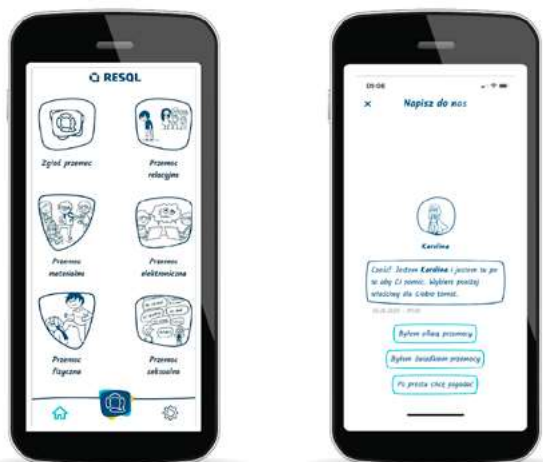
RESQL

Zgłoś przemoc

Przemoc relacyjna

Przemoc materialna

Przemoc elektroniczna

Przemoc fizyczna

Przemoc seksualna

09:08

×

Napisz do nas

Karolina

Cześć! Jestem Karolina i jestem tu po to aby Ci pomóc. Wybierz poniżej właściwy dla Ciebie temat.

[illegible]

Byłem ofiarą przemocy

Byłem świadkiem przemocy

Po prostu chcę pogadać